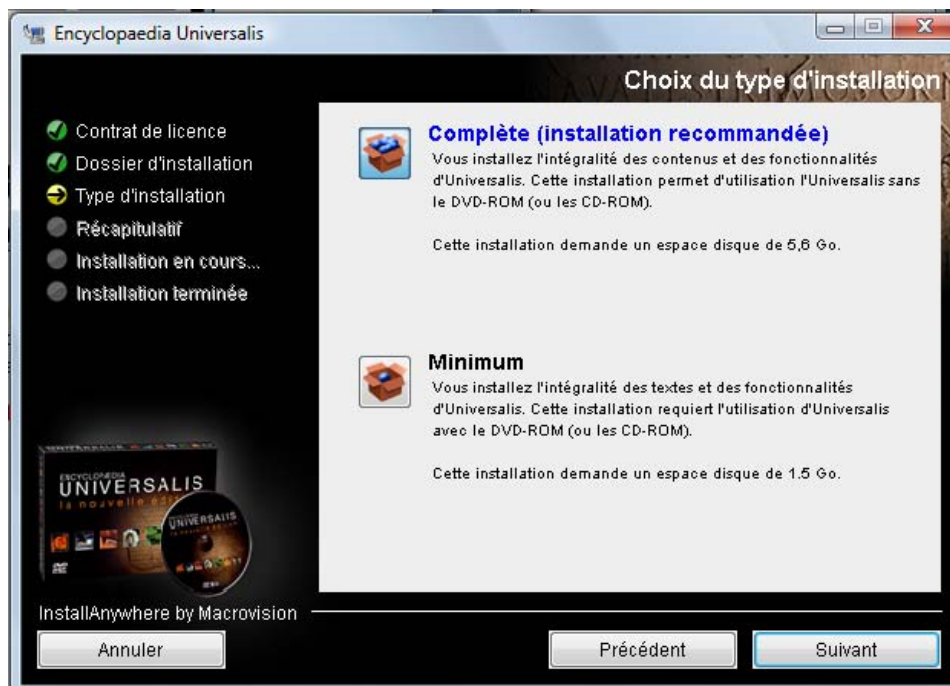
Encyclopaedia Universalis

Choix du type d'installation

Contrat de licence
Dossier d'installation
Type d'installation
Récapitulatif
Installation en cours...
Installation terminée

Complète (installation recommandée)
Vous installez l'intégralité des contenus et des fonctionnalités d'Universalis. Cette installation permet d'utilisation l'Universalis sans le DVD-ROM (ou les CD-ROM).

Cette installation demande un espace disque de 5,6 Go.

Minimum
Vous installez l'intégralité des textes et des fonctionnalités d'Universalis. Cette installation requiert l'utilisation d'Universalis avec le DVD-ROM (ou les CD-ROM).

Cette installation demande un espace disque de 1.5 Go.

ENCYCLOPÆDIA UNIVERSALIS la nouvelle édition

UNIVERSALIS

InstallAnywhere by Macrovision

Annuler

Précédent

Suivant